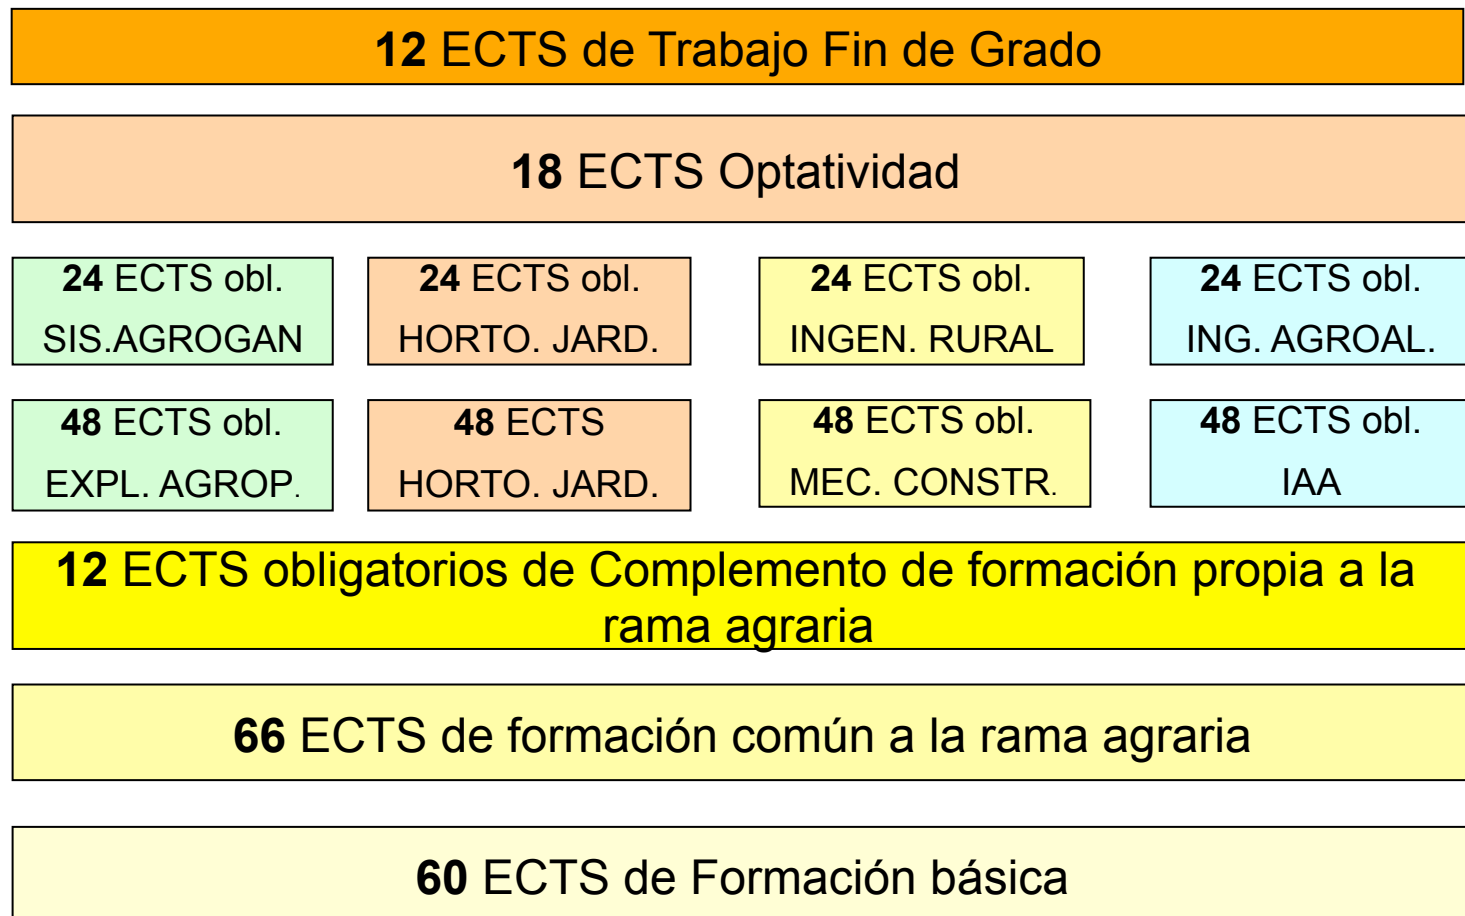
12 ECTS de Trabajo Fin de Grado

18 ECTS Optatividad

24 ECTS obl. SIS.AGROGAN

24 ECTS obl. HORTO. JARD.

24 ECTS obl. INGEN. RURAL

24 ECTS obl. ING. AGROAL.

48 ECTS obl. EXPL. AGROP.

48 ECTS HORTO. JARD.

48 ECTS obl. MEC. CONSTR.

48 ECTS obl. IAA

12 ECTS obligatorios de Complemento de formación propia a la rama agraria

66 ECTS de formación común a la rama agraria

60 ECTS de Formación básica